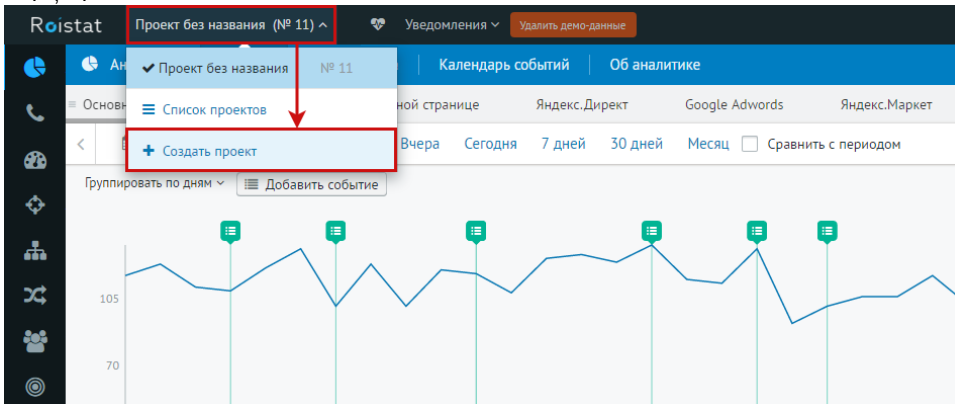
Roistat Проект без названия (№ 11) Уведомления Удалить демо-данные

Ан Проект без названия № 11 Календарь событий Об аналитике

Список проектов

Основн ной странице Яндекс.Директ Google Adwords Яндекс.Маркет

Создать проект

Вчера Сегодня 7 дней 30 дней Месяц Сравнить с периодом

Группировать по дням Добавить событие

105

70